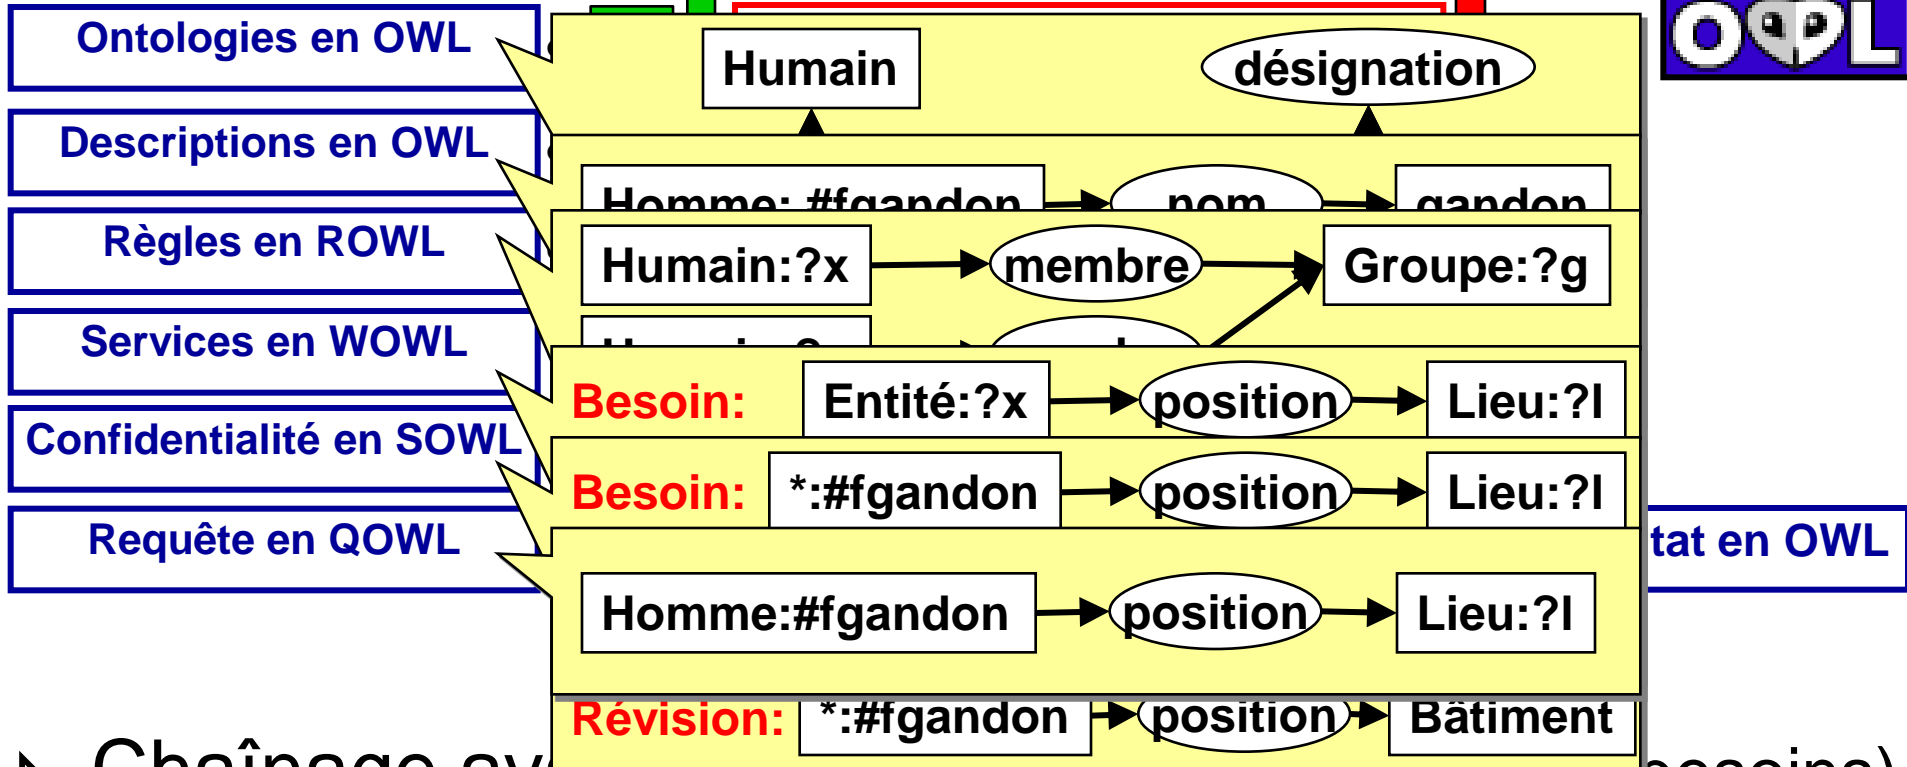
Ontologies en OWL

Descriptions en OWL

Règles en ROWL

Services en WOWL

Confidentialité en SOWL

Requête en QOWL

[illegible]tat en OWL

Humain

désignation

Homme:#fgandon

nom

gandon

Humain:?x

membre

Groupe:?g

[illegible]

Besoin:

Entité:?x

position

Lieu:?l

Besoin:

*:#fgandon

position

Lieu:?l

Homme:#fgandon

position

Lieu:?l

Révision:

*:#fgandon

position

Bâtiment

Chaînage av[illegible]

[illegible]esoins)